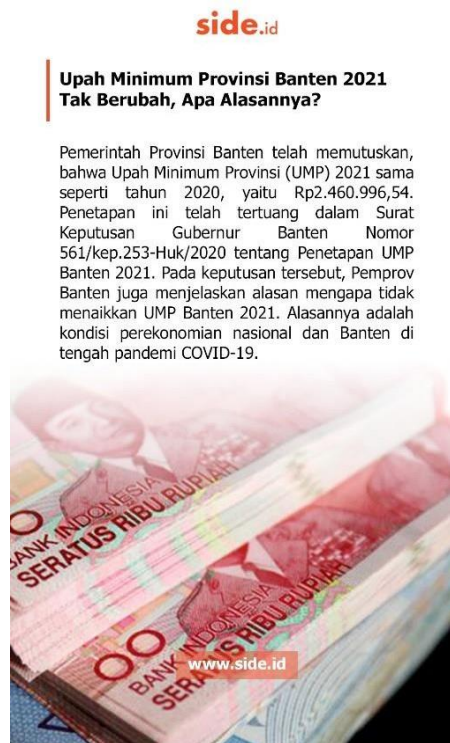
side.id

Upah Minimum Provinsi Banten 2021 Tak Berubah, Apa Alasannya?

Pemerintah Provinsi Banten telah memutuskan, bahwa Upah Minimum Provinsi (UMP) 2021 sama seperti tahun 2020, yaitu Rp2.460.996,54. Penetapan ini telah tertuang dalam Surat Keputusan Gubernur Banten Nomor 561/kep.253-Huk/2020 tentang Penetapan UMP Banten 2021. Pada keputusan tersebut, Pemprov Banten juga menjelaskan alasan mengapa tidak menaikkan UMP Banten 2021. Alasannya adalah kondisi perekonomian nasional dan Banten di tengah pandemi COVID-19.

BANK INDONESIA
SERATUS RIBU RUPIAH

BANK INDONESIA
SERATUS RIBU RUPIAH

www.side.id